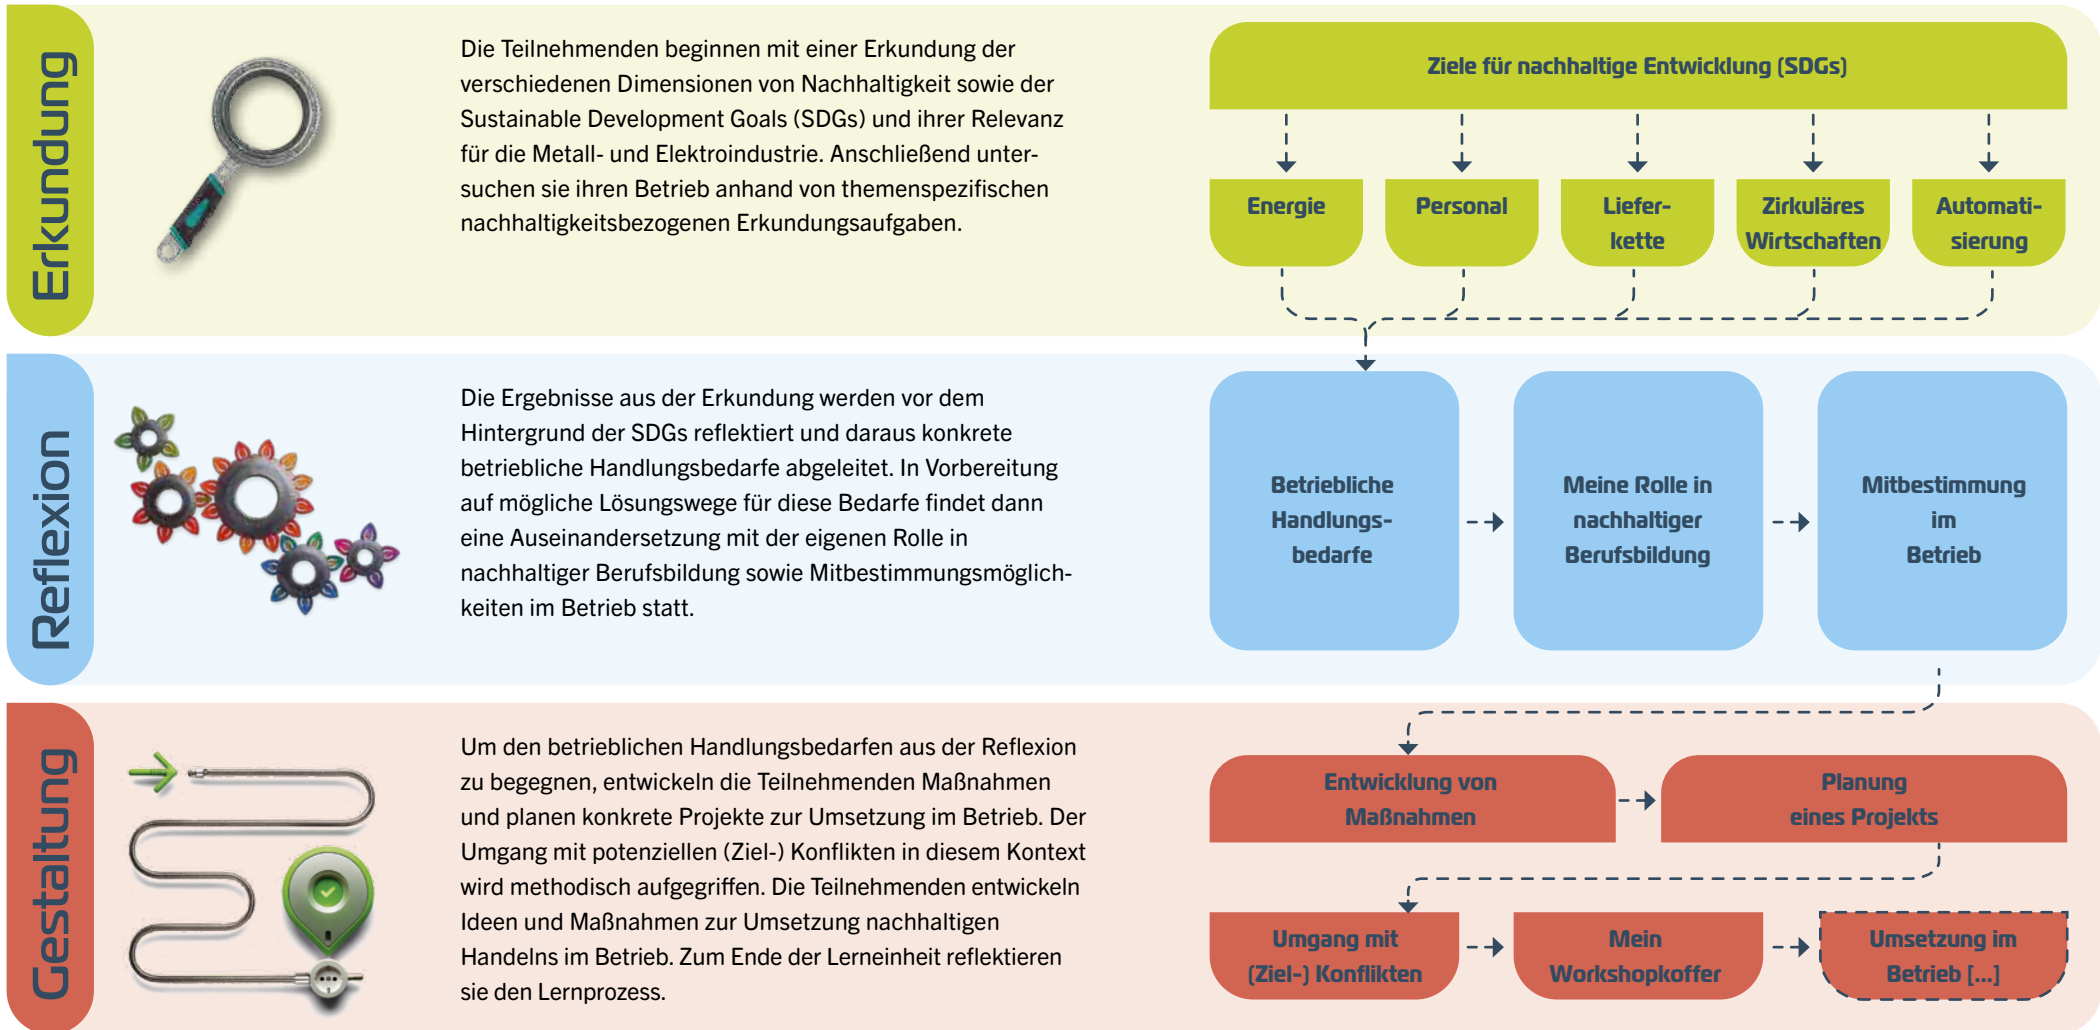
Erkundung

Die Teilnehmenden beginnen mit einer Erkundung der verschiedenen Dimensionen von Nachhaltigkeit sowie der Sustainable Development Goals (SDGs) und ihrer Relevanz für die Metall- und Elektroindustrie. Anschließend untersuchen sie ihren Betrieb anhand von themenspezifischen nachhaltigkeitsbezogenen Erkundungsaufgaben.

Ziele für nachhaltige Entwicklung (SDGs)

Energie

Personal

Lieferkette

Zirkuläres Wirtschaften

Automatisierung

Reflexion

Die Ergebnisse aus der Erkundung werden vor dem Hintergrund der SDGs reflektiert und daraus konkrete betriebliche Handlungsbedarfe abgeleitet. In Vorbereitung auf mögliche Lösungswege für diese Bedarfe findet dann eine Auseinandersetzung mit der eigenen Rolle in nachhaltiger Berufsbildung sowie Mitbestimmungsmöglichkeiten im Betrieb statt.

Betriebliche Handlungsbedarfe

Meine Rolle in nachhaltiger Berufsbildung

Mitbestimmung im Betrieb

Gestaltung

Um den betrieblichen Handlungsbedarfen aus der Reflexion zu begegnen, entwickeln die Teilnehmenden Maßnahmen und planen konkrete Projekte zur Umsetzung im Betrieb. Der Umgang mit potenziellen (Ziel-) Konflikten in diesem Kontext wird methodisch aufgegriffen. Die Teilnehmenden entwickeln Ideen und Maßnahmen zur Umsetzung nachhaltigen Handelns im Betrieb. Zum Ende der Lerneinheit reflektieren sie den Lernprozess.

Entwicklung von Maßnahmen

Planung eines Projekts

Umgang mit (Ziel-) Konflikten

Mein Workshopkoffer

Umsetzung im Betrieb [...]